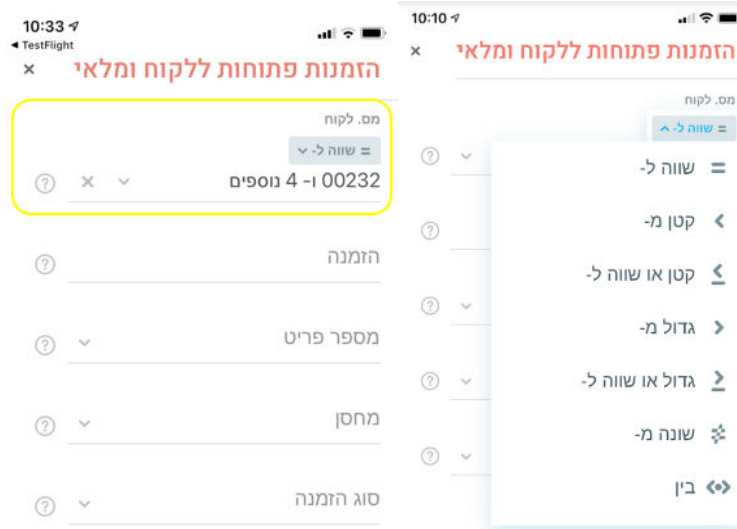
10:33
◂ TestFlight
×
הזמנות פתוחות ללקוח ומלאי

מס. לקוח
= שווה ל-
00232 ו- 4 נוספים

הזמנה

מספר פריט

מחסן

סוג הזמנה

10:10
×
הזמנות פתוחות ללקוח ומלאי

מס. לקוח
= שווה ל-

= שווה ל-
> קטן מ-
≤ קטן או שווה ל-
< גדול מ-
≥ גדול או שווה ל-
שונה מ-
בין